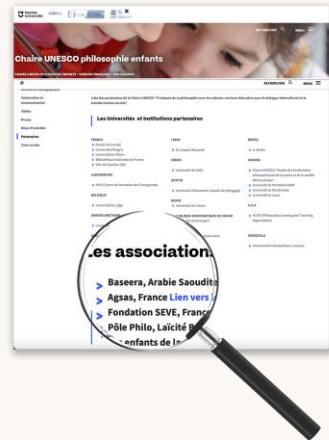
Chaire UNESCO philosophie enfants

Les universités et institutions partenaires

Partenaires

Les associations

Baseera, Arabie Saoudite

Agsas, France Lien vers l

Fondation SEVE, France

Pôle Philo, Laïcité

enfants de la